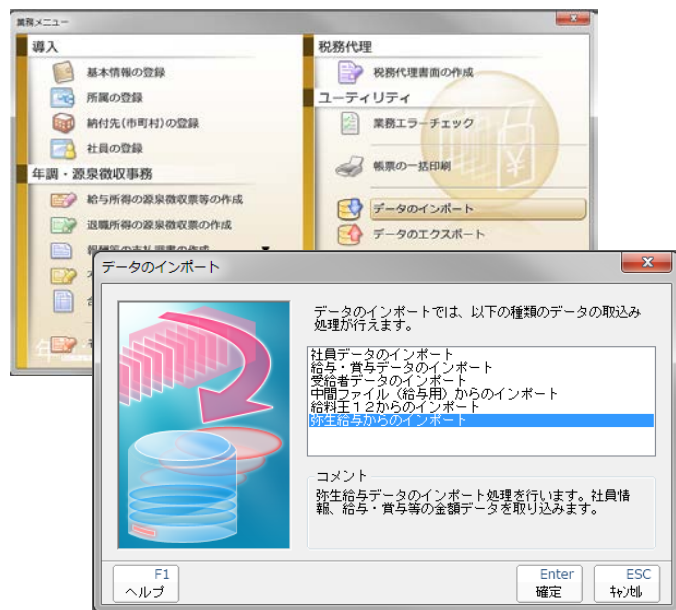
業務メニュー

導入
基本情報の登録
所属の登録
納付先(市町村)の登録
社員の登録

年調・源泉徴収事務
給与所得の源泉徴収票等の作成
退職所得の源泉徴収票の作成
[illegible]

税務代理
税務代理書面の作成

ユーティリティ
業務エラーチェック
帳票の一括印刷
データのインポート
データのエクスポート

データのインポート

データのインポートでは、以下の種類のデータの取込み処理が行えます。

社員データのインポート
給与・賞与データのインポート
受給者データのインポート
中間ファイル(給与用)からのインポート
給料王12からのインポート
弥生給与からのインポート

コメント
弥生給与データのインポート処理を行います。社員情報、給与・賞与等の金額データを取り込みます。

F1 ヘルプ
Enter 確定
ESC ｷｬﾝｾﾙ